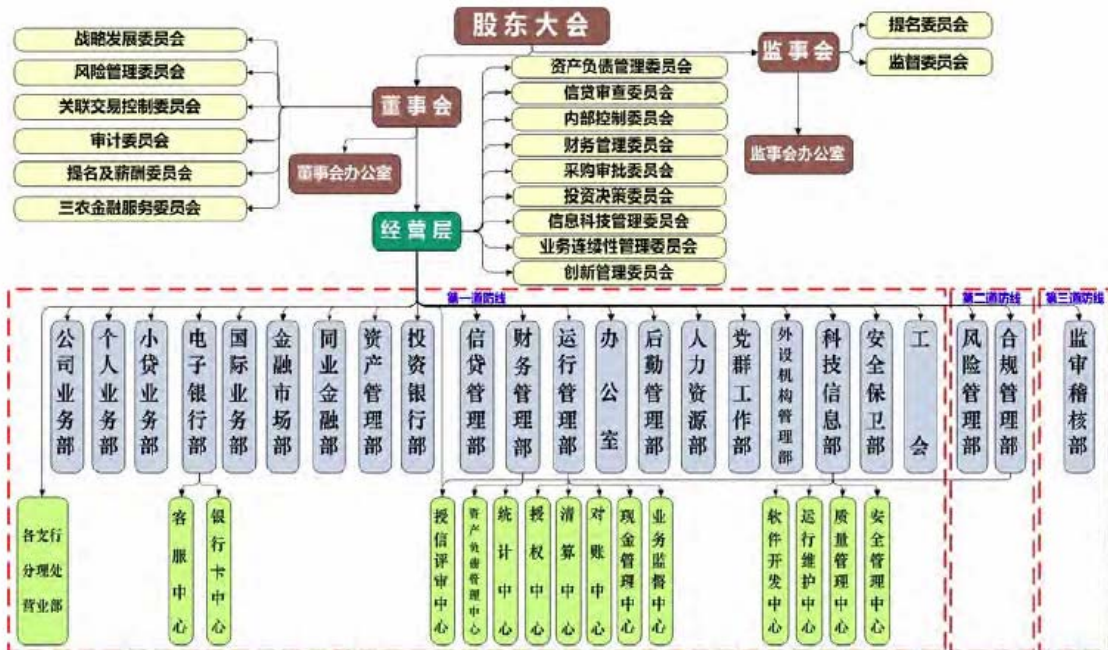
股东大会

战略发展委员会
风险管理委员会
关联交易控制委员会
审计委员会
提名及薪酬委员会
三农金融服务委员会

董事会

董事会办公室

监事会

提名委员会
监督委员会

监事会办公室

资产负债管理委员会
信贷审查委员会
内部控制委员会
财务管理委员会
采购审批委员会
投资决策委员会
信息科技管理委员会
业务连续性管理委员会
创新管理委员会

经营层

第一道防线
第二道防线
第三道防线

公司业务部
个人业务部
小贷业务部
电子银行部
国际业务部
金融市场部
同业金融部
资产管理部
投资银行部
信贷管理部
财务管理部
运行管理部
办公室
后勤管理部
人力资源部
党群工作部
外设机构管理部
科技信息部
安全保卫部
工会
风险管理部
合规管理部
监审稽核部

各支行
分理处
营业部

客服中心
银行卡中心

授信评审中心
资产负债管理中心
统计中心
授权中心
清算中心
对账中心
现金管理中心
业务监督中心

软件开发中心
运行维护中心
质量管理中心
安全管理中心